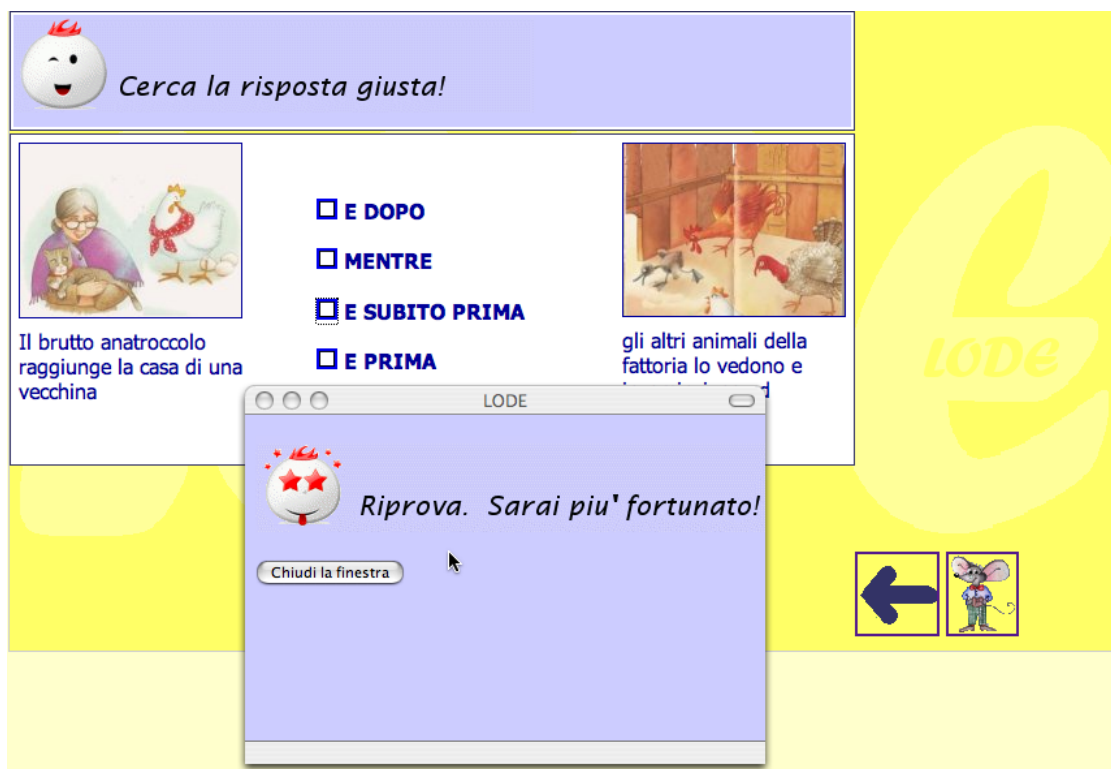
Cerca la risposta giusta!

Il brutto anatroccolo raggiunge la casa di una vecchina

E DOPO

MENTRE

E SUBITO PRIMA

E PRIMA

gli altri animali della fattoria lo vedono e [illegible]

LODE

LODE

Riprova. Sarai piu' fortunato!

Chiudi la finestra